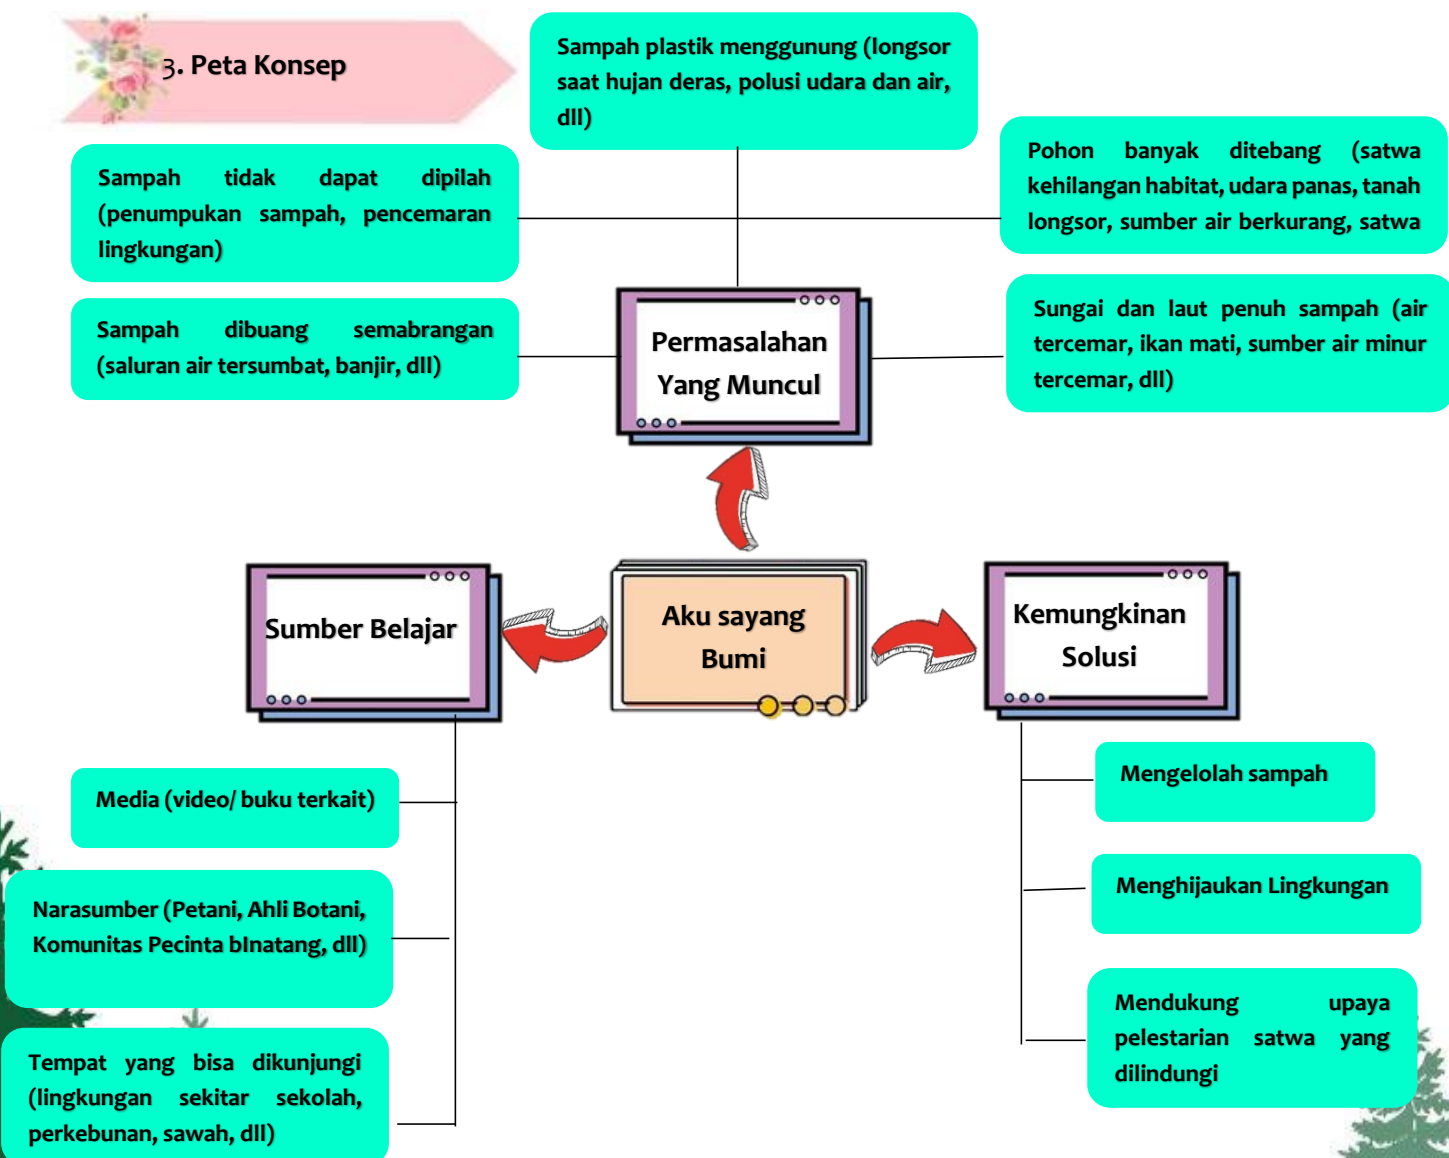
3. Peta Konsep

Sampah plastik menggunung (longsor saat hujan deras, polusi udara dan air, dll)

Sampah tidak dapat dipilah (penumpukan sampah, pencemaran lingkungan)

Pohon banyak ditebang (satwa kehilangan habitat, udara panas, tanah longsor, sumber air berkurang, satwa

Sampah dibuang semabrangan (saluran air tersumbat, banjir, dll)

Permasalahan Yang Muncul

Sungai dan laut penuh sampah (air tercemar, ikan mati, sumber air minur tercemar, dll)

Sumber Belajar

Aku sayang Bumi

Kemungkinan Solusi

Media (video/ buku terkait)

Narasumber (Petani, Ahli Botani, Komunitas Pecinta bInatang, dll)

Tempat yang bisa dikunjungi (lingkungan sekitar sekolah, perkebunan, sawah, dll)

Mengelolah sampah

Menghijaukan Lingkungan

Mendukung upaya pelestarian satwa yang dilindungi